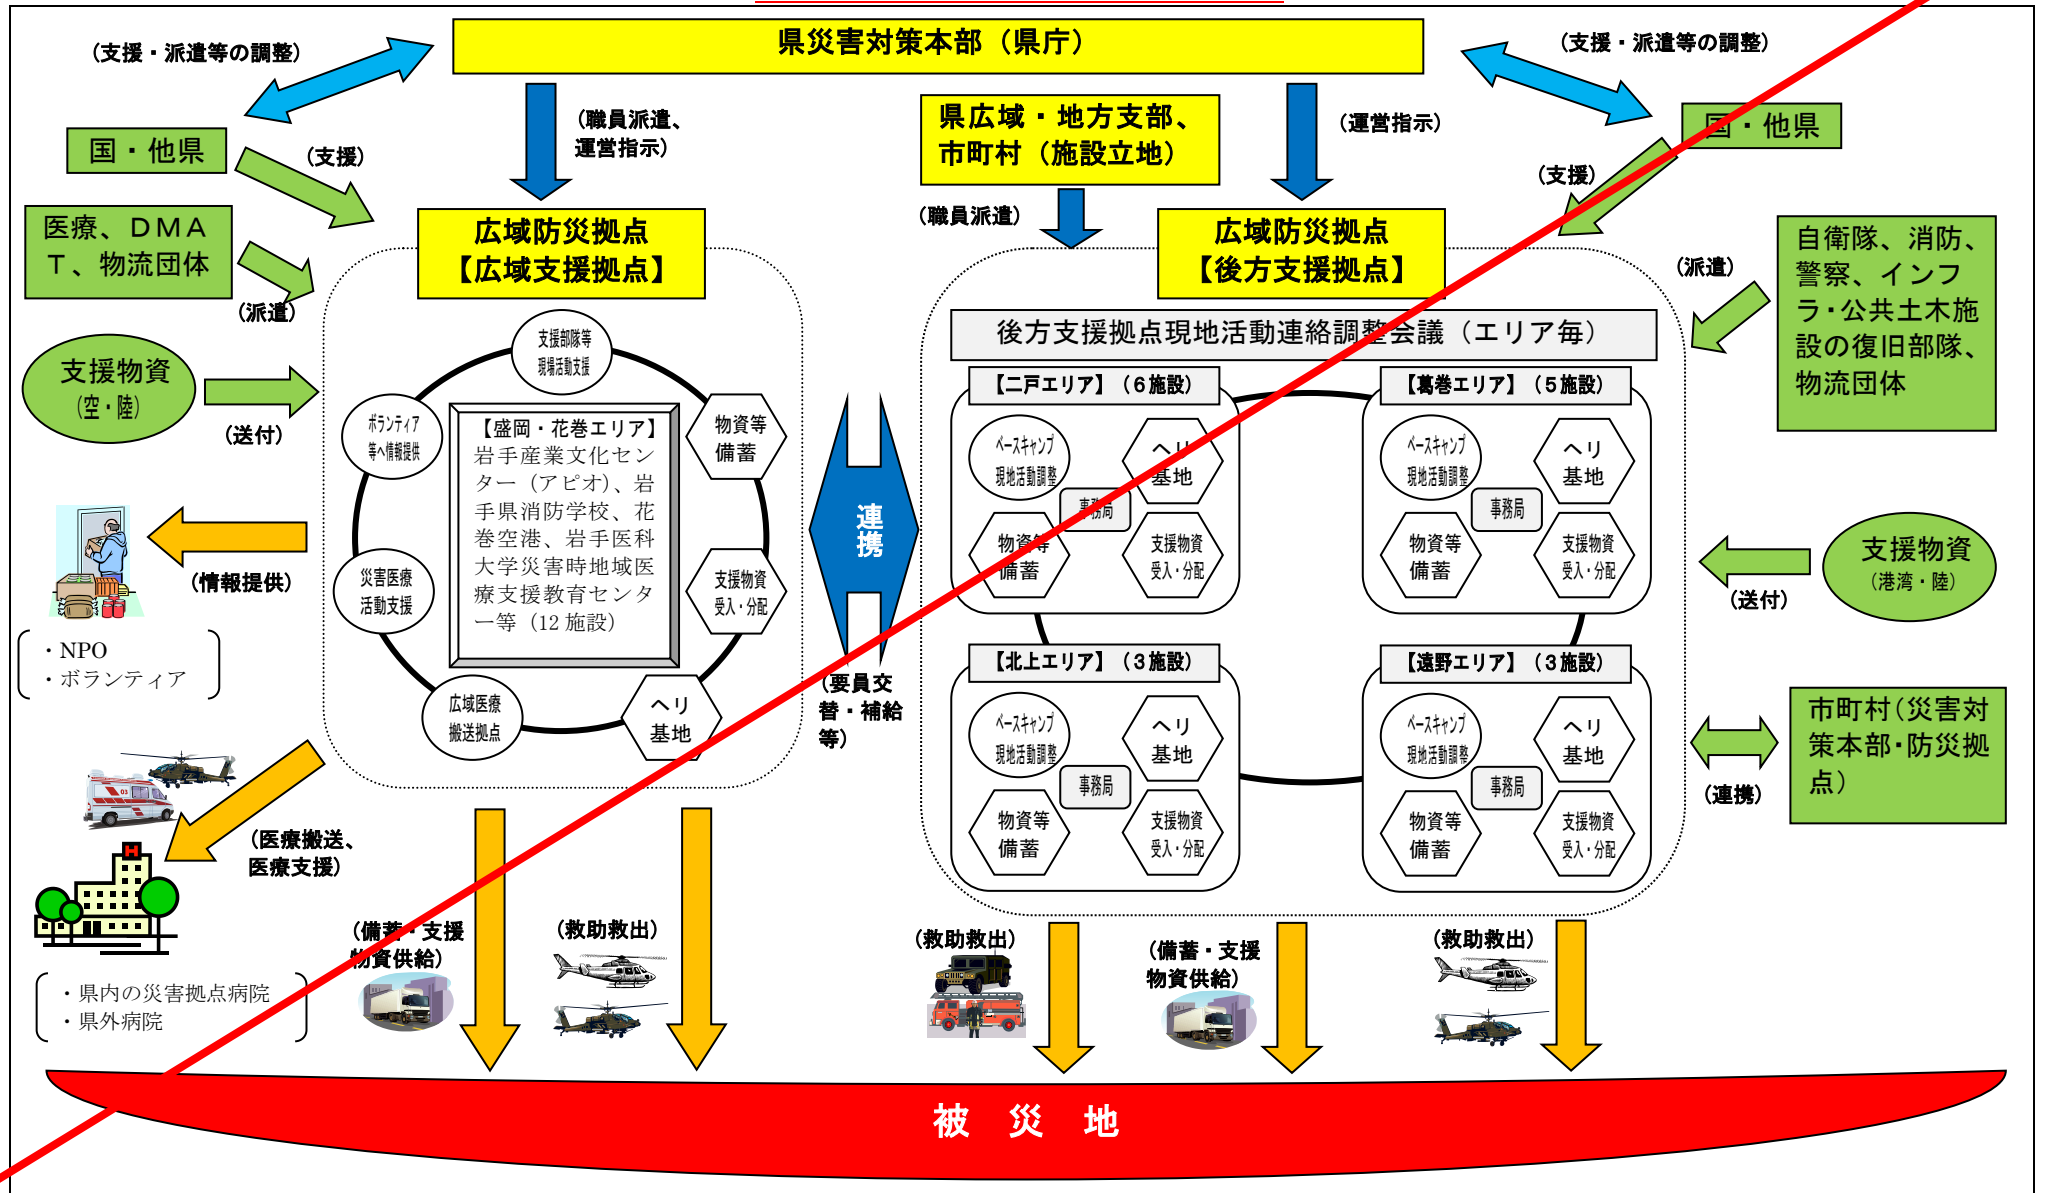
県災害対策本部（県庁）

（支援・派遣等の調整）

（支援・派遣等の調整）

国・他県

（支援）

医療、ＤＭＡＴ、物流団体

（派遣）

支援物資（空・陸）

（送付）

（職員派遣、運営指示）

県広域・地方支部、市町村（施設立地）

（運営指示）

（職員派遣）

広域防災拠点【広域支援拠点】

広域防災拠点【後方支援拠点】

国・他県

（支援）

自衛隊、消防、警察、インフラ・公共土木施設の復旧部隊、物流団体

（派遣）

支援部隊等現場活動支援

ボランティア等へ情報提供

物資等備蓄

【盛岡・花巻エリア】
岩手産業文化センター（アピオ）、岩手県消防学校、花巻空港、岩手医科大学災害時地域医療支援教育センター等（12 施設）

災害医療活動支援

支援物資受入・分配

広域医療搬送拠点

ヘリ基地

連携

（要員交替・補給等）

後方支援拠点現地活動連絡調整会議（エリア毎）

【二戸エリア】（６施設）

ベースキャンプ現地活動調整

ヘリ基地

事務局

物資等備蓄

支援物資受入・分配

【葛巻エリア】（５施設）

ベースキャンプ現地活動調整

ヘリ基地

事務局

物資等備蓄

支援物資受入・分配

【北上エリア】（３施設）

ベースキャンプ現地活動調整

ヘリ基地

事務局

物資等備蓄

支援物資受入・分配

【遠野エリア】（３施設）

ベースキャンプ現地活動調整

ヘリ基地

事務局

物資等備蓄

支援物資受入・分配

支援物資（港湾・陸）

（送付）

市町村（災害対策本部・防災拠点）

（連携）

（情報提供）

・NPO
・ボランティア

（医療搬送、医療支援）

・県内の災害拠点病院
・県外病院

（備蓄・支援物資供給）

（救助救出）

（救助救出）

（備蓄・支援物資供給）

（救助救出）

被　災　地